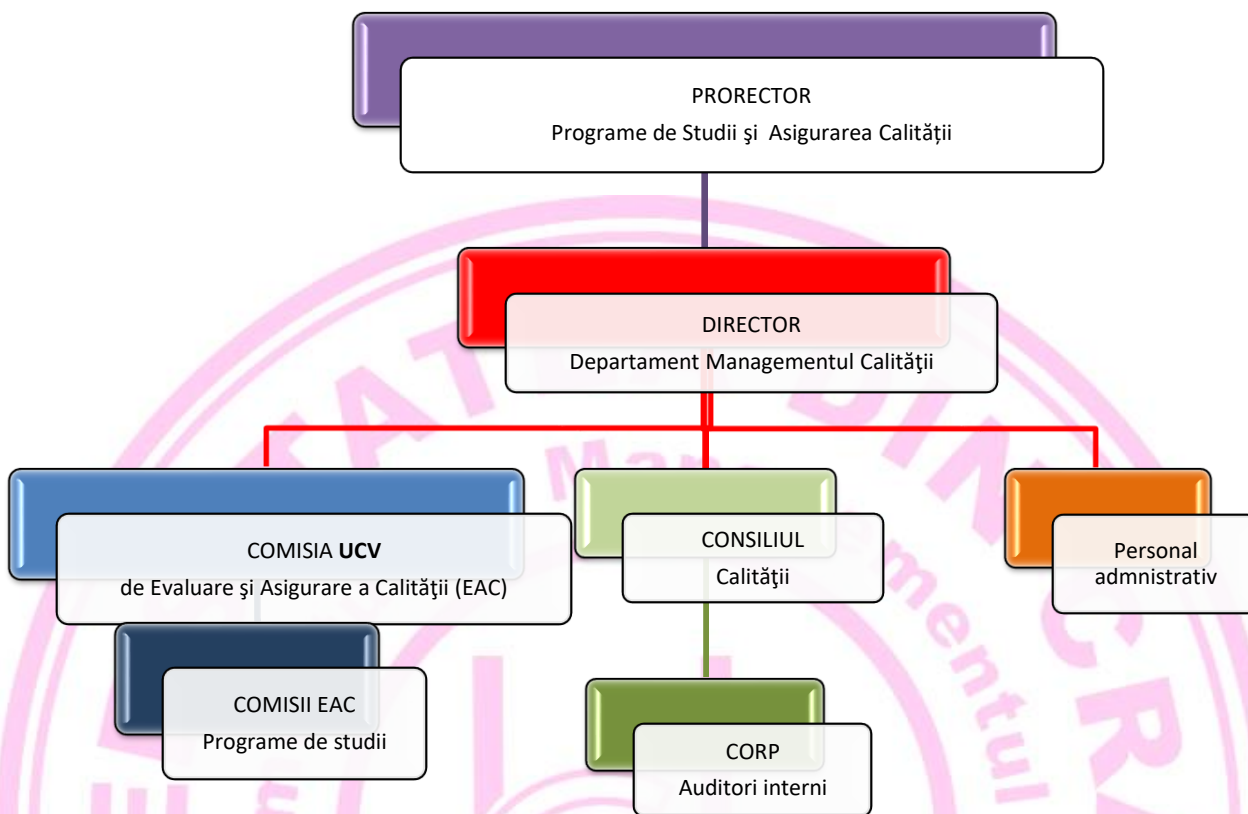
PRORECTOR
Programe de Studii şi Asigurarea Calității

DIRECTOR
Departament Managementul Calităţii

COMISIA **UCV**
de Evaluare şi Asigurare a Calităţii (EAC)

CONSILIUL
Calităţii

Personal
admnistrativ

COMISII EAC
Programe de studii

CORP
Auditori interni